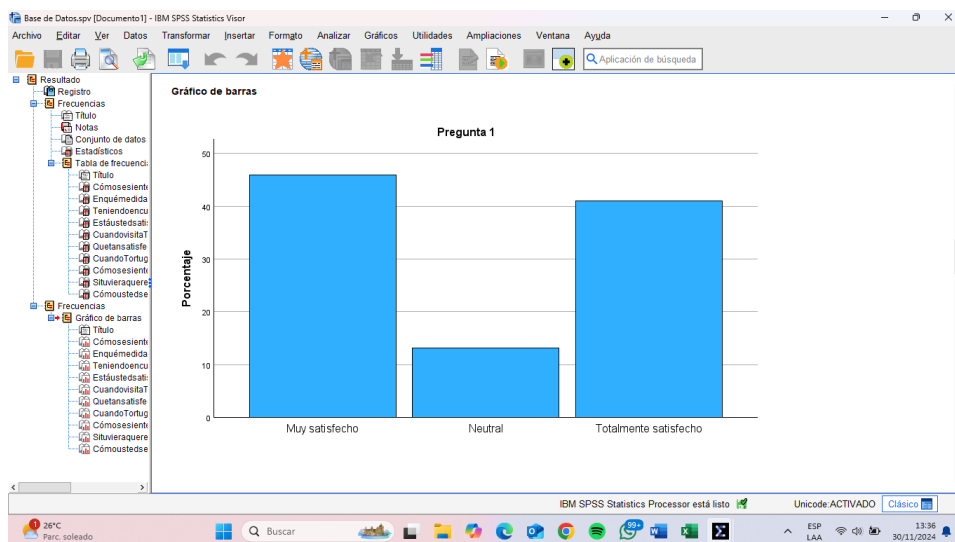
Base de Datos.spv [Documento1] - IBM SPSS Statistics Visor

Archivo Editar Ver Datos Transformar Insertar Formato Analizar Gráficos Utilidades Ampliaciones Ventana Ayuda

Aplicación de búsqueda

Resultado
Registro
Frecuencias
Título
Notas
Conjunto de datos
Estadísticos
Tabla de frecuenci
Título
Cómosesient
Enquémedida
Teniendoencu
Estáustedsati
CuandovisitaT
Quetansatisfe
CuandoTortug
Cómosesient
Situvieraquere
Cómoustedse
Frecuencias
Gráfico de barras
Título
Cómosesient
Enquémedida
Teniendoencu
Estáustedsati
CuandovisitaT
Quetansatisfe
CuandoTortug
Cómosesient
Situvieraquere
Cómoustedse

Gráfico de barras

Pregunta 1

Porcentaje

50
40
30
20
10
0

Muy satisfecho
Neutral
Totalmente satisfecho

IBM SPSS Statistics Processor está listo
Unicode:ACTIVADO
Clásico

1
26°C
Parc. soleado
Buscar
99+
ESP
LAA
13:36
30/11/2024